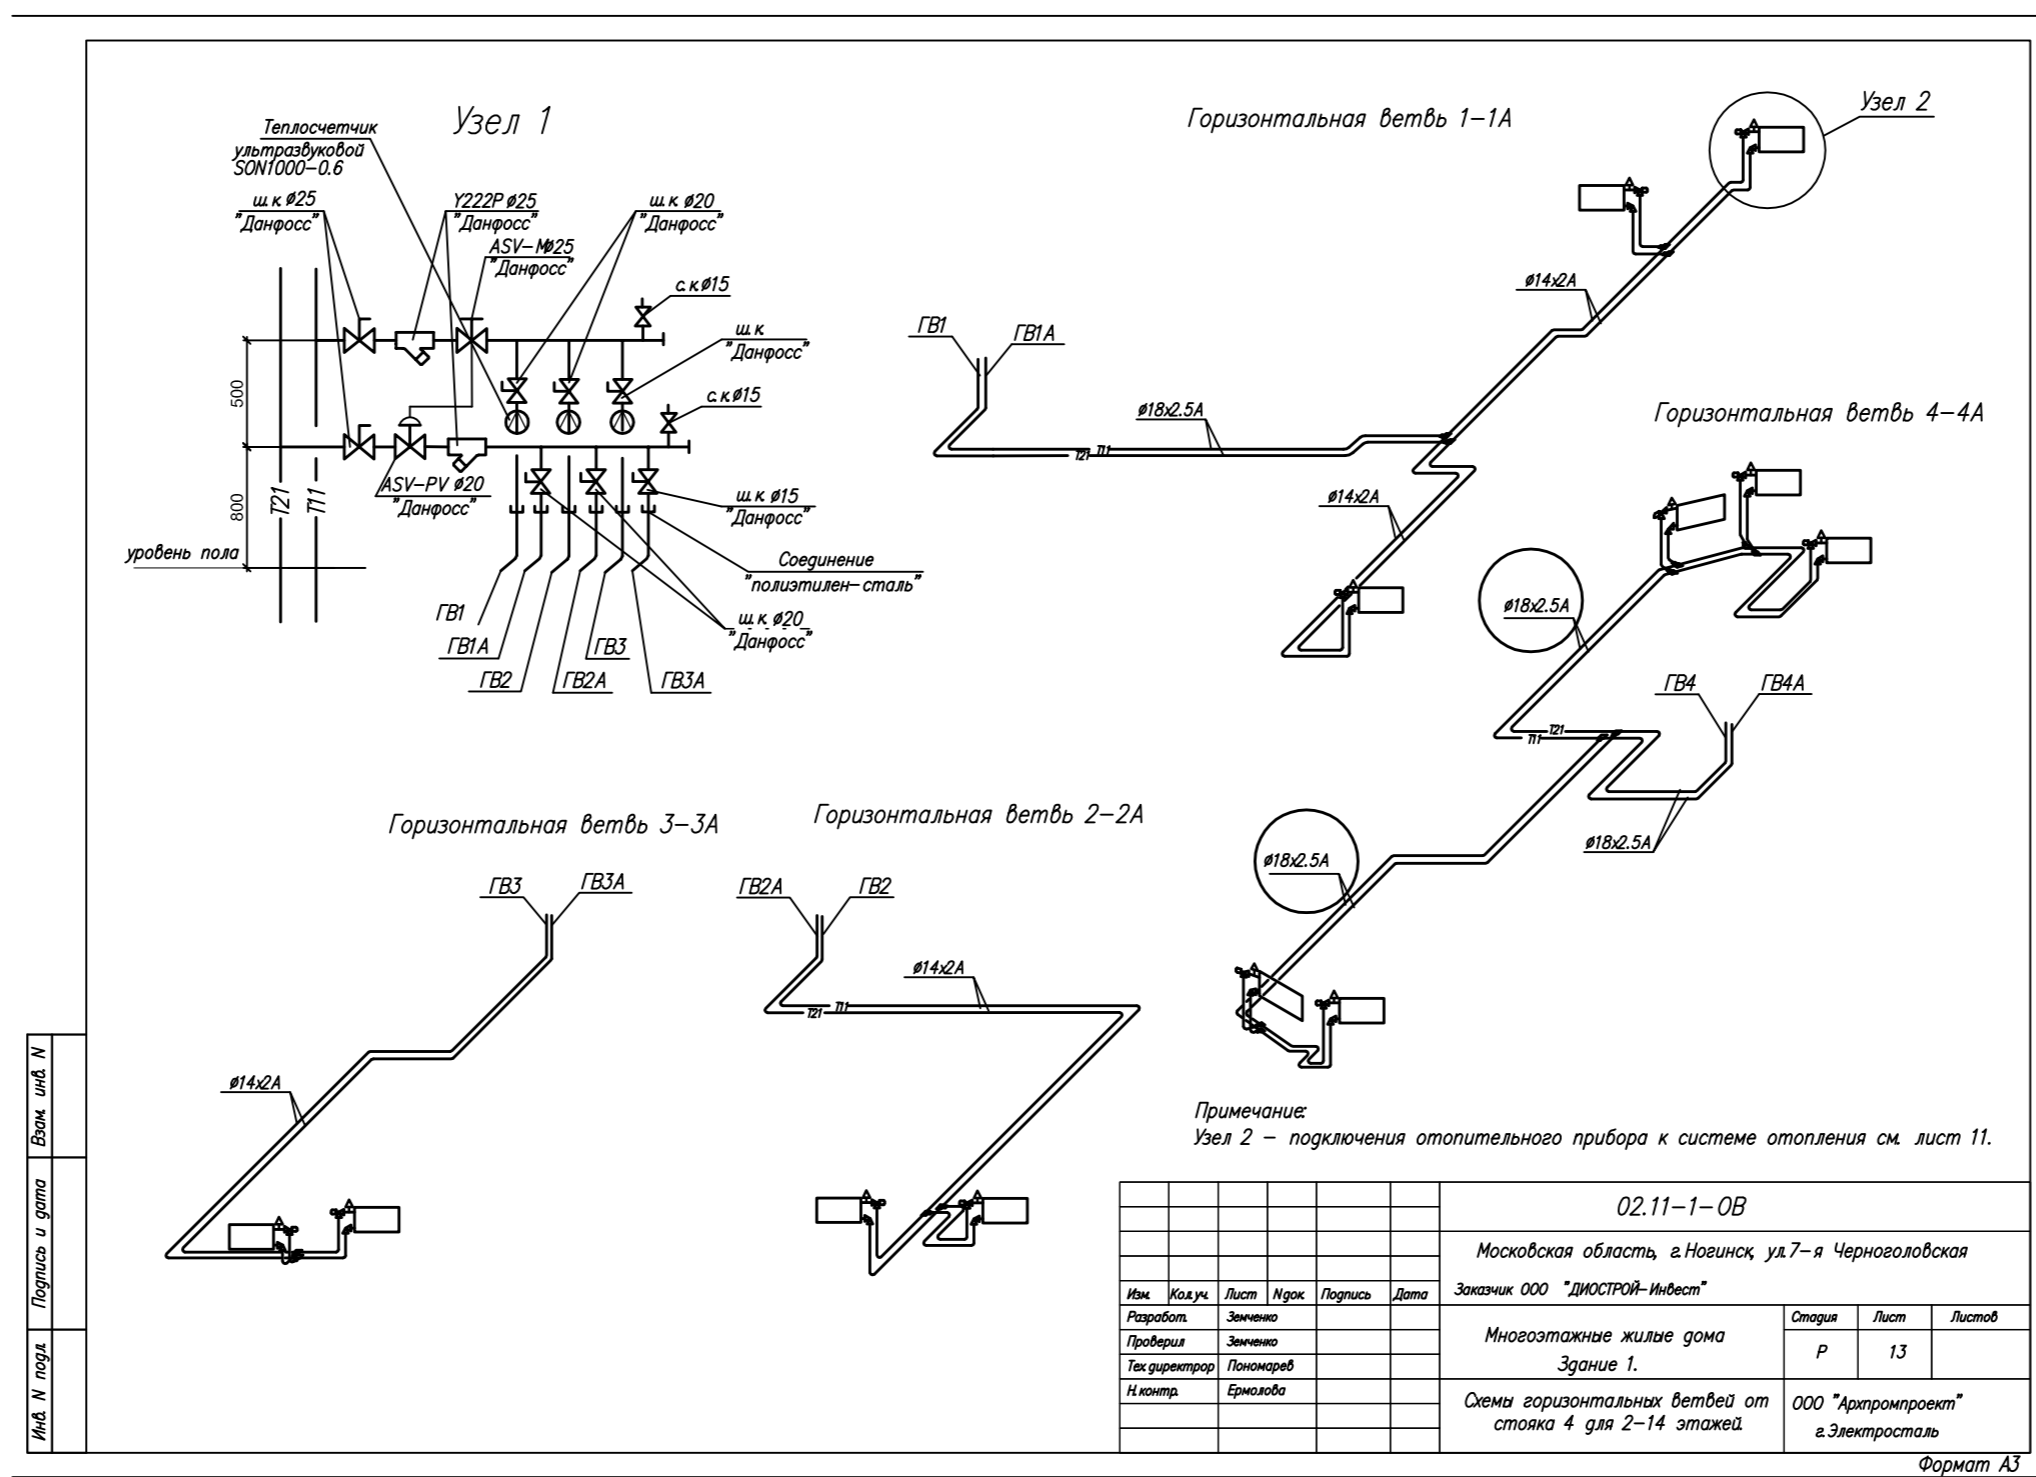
Узел 1

Теплосчетчик ультразвуковой SON1000–0.6

ш.к ø25 "Данфосс"

Y222P ø25 "Данфосс"

ASV–Mø25 "Данфосс"

ш.к ø20 "Данфосс"

с.к ø15

ш.к "Данфосс"

с.к ø15

500

800

уровень пола

T21

T11

ASV–PV ø20 "Данфосс"

ш.к ø15 "Данфосс"

Соединение "полиэтилен–сталь"

ш.к ø20 "Данфосс"

ГВ1

ГВ1А

ГВ2

ГВ2А

ГВ3

ГВ3А

Горизонтальная ветвь 1–1А

Узел 2

ø14x2A

ГВ1

ГВ1А

ø18x2.5A

T21

T11

ø14x2A

Горизонтальная ветвь 4–4А

ø18x2.5A

ГВ4

ГВ4А

T21

T11

ø18x2.5A

ø18x2.5A

Горизонтальная ветвь 3–3А

Горизонтальная ветвь 2–2А

ГВ3

ГВ3А

ГВ2А

ГВ2

ø14x2A

T21

T11

ø14x2A

Примечание:
Узел 2 – подключения отопительного прибора к системе отопления см. лист 11.

| | | | | | | 02.11–1–ОВ | | |
|---|---|---|---|---|---|---|---|---|
| | | | | | | Московская область, г.Ногинск, ул.7–я Черноголовская | | |
| Изм. | Кол.уч. | Лист | Nдок. | Подпись | Дата | Заказчик ООО "ДИОСТРОЙ–Инвест" | | |
| Разработ. | | Земченко | | | | Многоэтажные жилые дома Здание 1. | Стадия | Лист | Листов |
| Проверил | | Земченко | | | | | Р | 13 | |
| Тех.директор | | Пономарев | | | | | | | |
| Н.контр. | | Ермолова | | | | Схемы горизонтальных ветвей от стояка 4 для 2–14 этажей. | ООО "Архпромпроект" г.Электросталь | | |

Взам. инв. N

Подпись и дата

Инв. N подл.

Формат А3